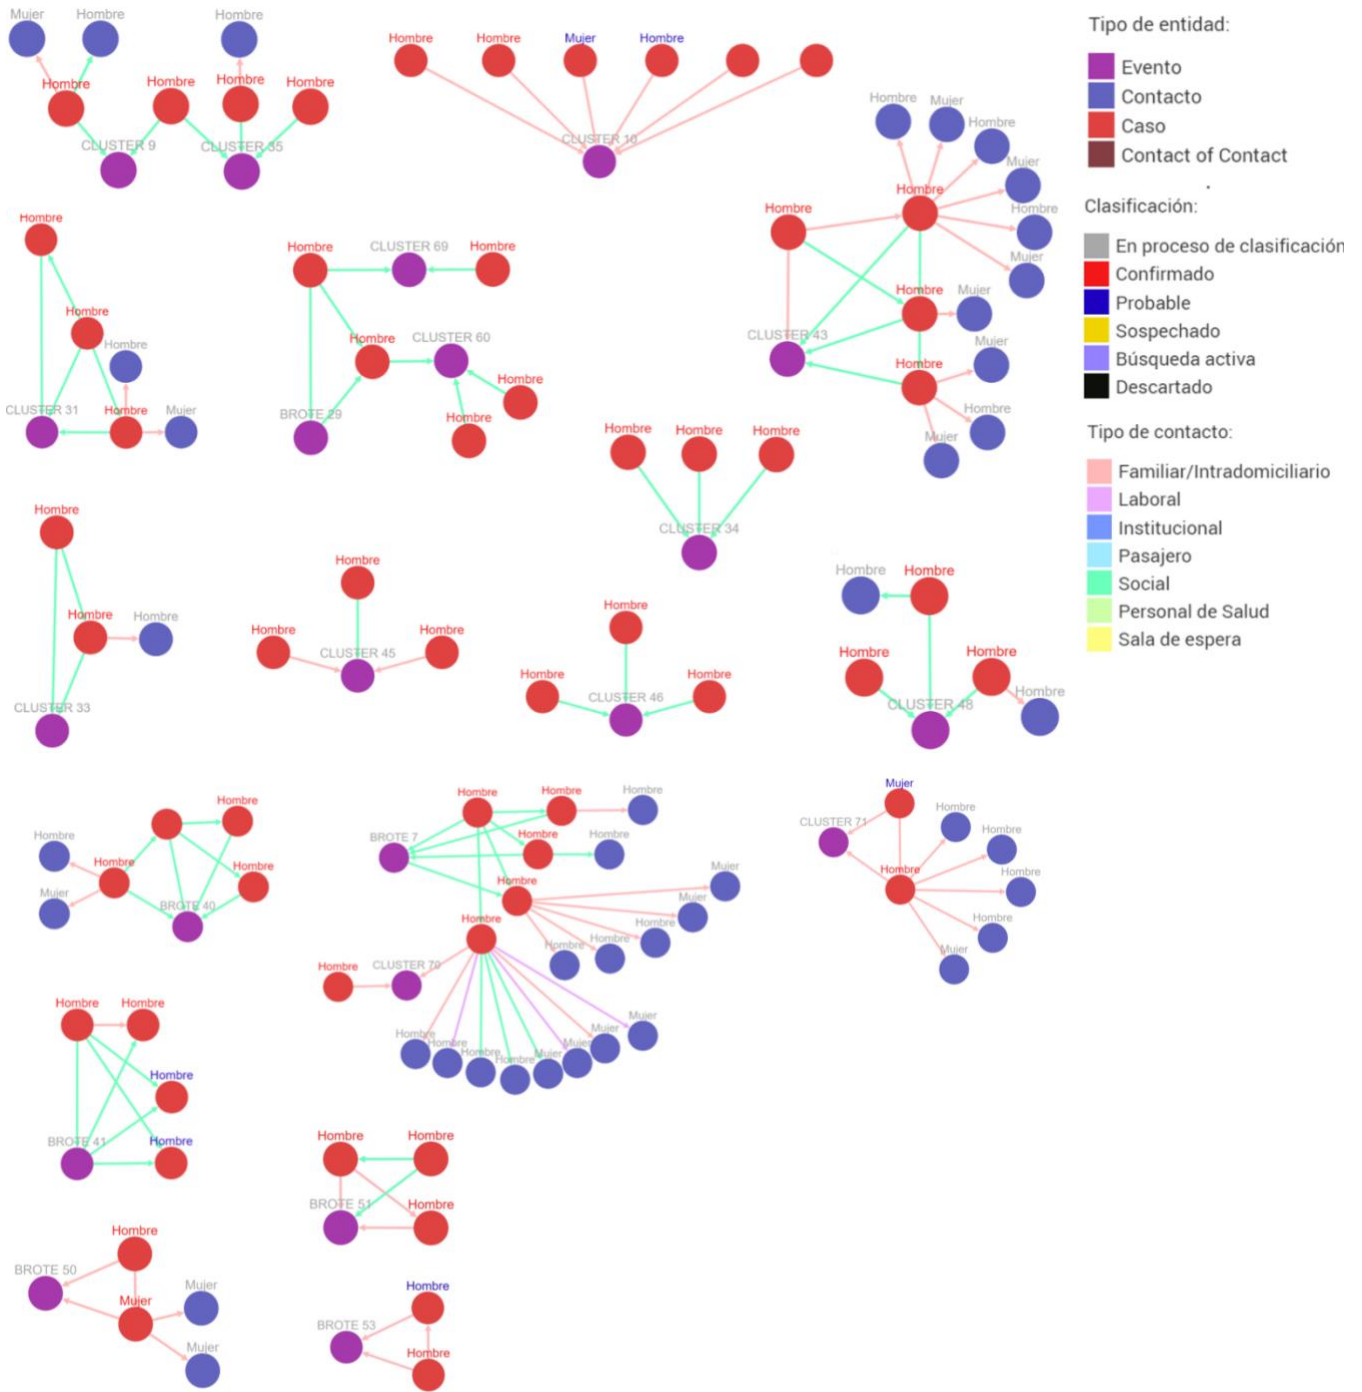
Mujer Hombre Hombre
Hombre Hombre Hombre Hombre
CLUSTER 9 CLUSTER 35

Hombre Hombre Mujer Hombre
CLUSTER 10

Tipo de entidad:
Evento
Contacto
Caso
Contact of Contact

Clasificación:
En proceso de clasificación
Confirmado
Probable
Sospechado
Búsqueda activa
Descartado

Tipo de contacto:
Familiar/Intradomiciliario
Laboral
Institucional
Pasajero
Social
Personal de Salud
Sala de espera

Hombre Mujer Hombre Mujer Hombre Hombre Mujer Hombre Hombre Mujer CLUSTER 43 Hombre Mujer Hombre Mujer

Hombre Hombre Hombre CLUSTER 31 Hombre Mujer

Hombre CLUSTER 69 Hombre Hombre CLUSTER 60 Hombre BROTE 29 Hombre

Hombre Hombre Hombre CLUSTER 34

Hombre Hombre Hombre CLUSTER 33

Hombre Hombre Hombre CLUSTER 45

Hombre Hombre Hombre CLUSTER 46

Hombre Hombre Hombre Hombre Hombre CLUSTER 48

Hombre Hombre Hombre Hombre Mujer BROTE 40

Hombre Hombre BROTE 7 Hombre Hombre Hombre Mujer Hombre Mujer Hombre Hombre Hombre Hombre CLUSTER 70 Mujer Hombre Hombre Hombre Hombre Mujer Mujer Mujer

Mujer CLUSTER 71 Hombre Hombre Hombre Hombre Hombre Mujer

Hombre Hombre Hombre BROTE 41 Hombre

Hombre Hombre BROTE 51 Hombre

Hombre BROTE 50 Mujer Mujer Mujer

Hombre BROTE 53 Hombre